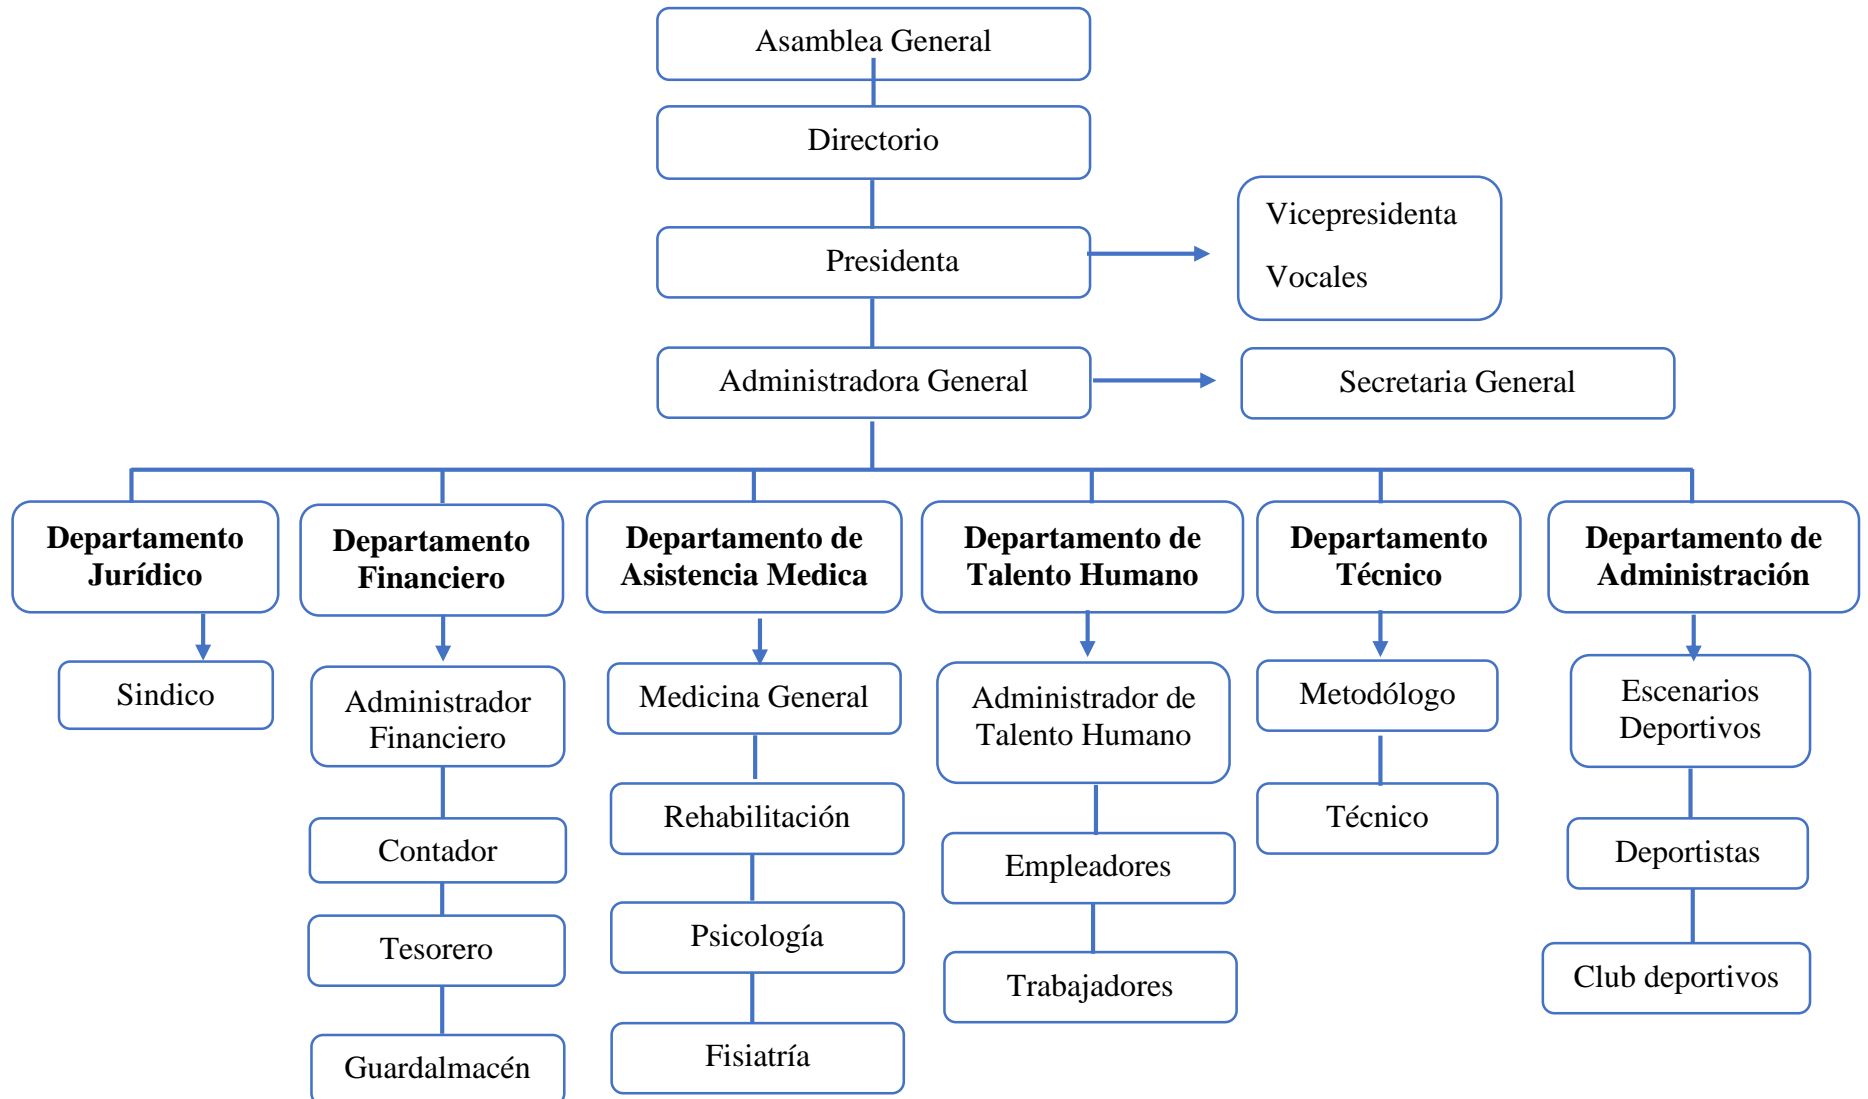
Asamblea General

Directorio

Presidenta

Vicepresidenta

Vocales

Administradora General

Secretaria General

**Departamento Jurídico**

Sindico

**Departamento Financiero**

Administrador Financiero

Contador

Tesorero

Guardalmacén

**Departamento de Asistencia Medica**

Medicina General

Rehabilitación

Psicología

Fisiatría

**Departamento de Talento Humano**

Administrador de Talento Humano

Empleadores

Trabajadores

**Departamento Técnico**

Metodólogo

Técnico

**Departamento de Administración**

Escenarios Deportivos

Deportistas

Club deportivos